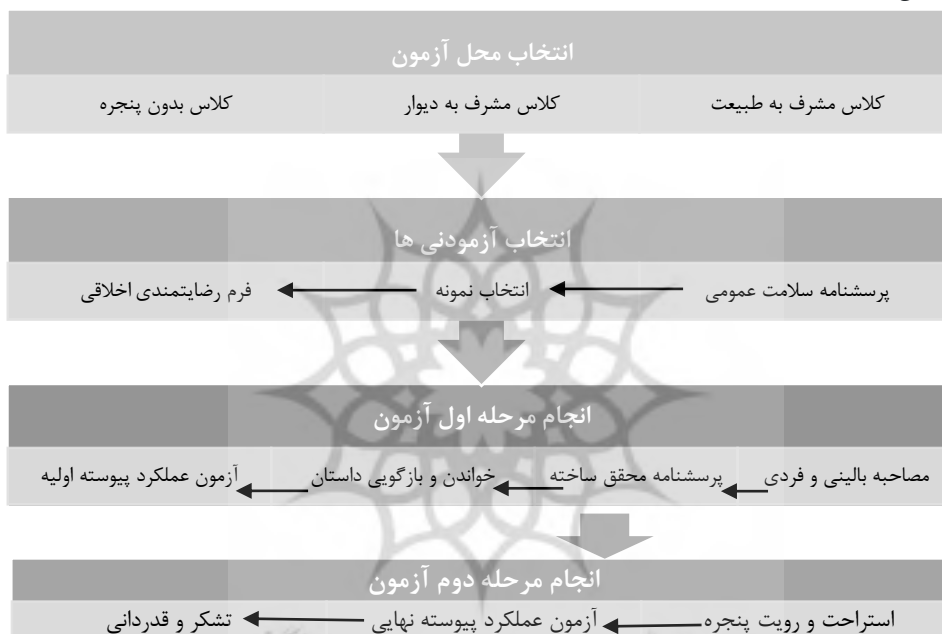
انتخاب محل آزمون

کلاس مشرف به طبیعت

کلاس مشرف به دیوار

کلاس بدون پنجره

انتخاب آزمودنی ها

پرسشنامه سلامت عمومی

انتخاب نمونه

فرم رضایتمندی اخلاقی

انجام مرحله اول آزمون

مصاحبه بالینی و فردی

پرسشنامه محقق ساخته

خواندن و بازگویی داستان

آزمون عملکرد پیوسته اولیه

انجام مرحله دوم آزمون

استراحت و رویت پنجره

آزمون عملکرد پیوسته نهایی

تشکر و قدردانی